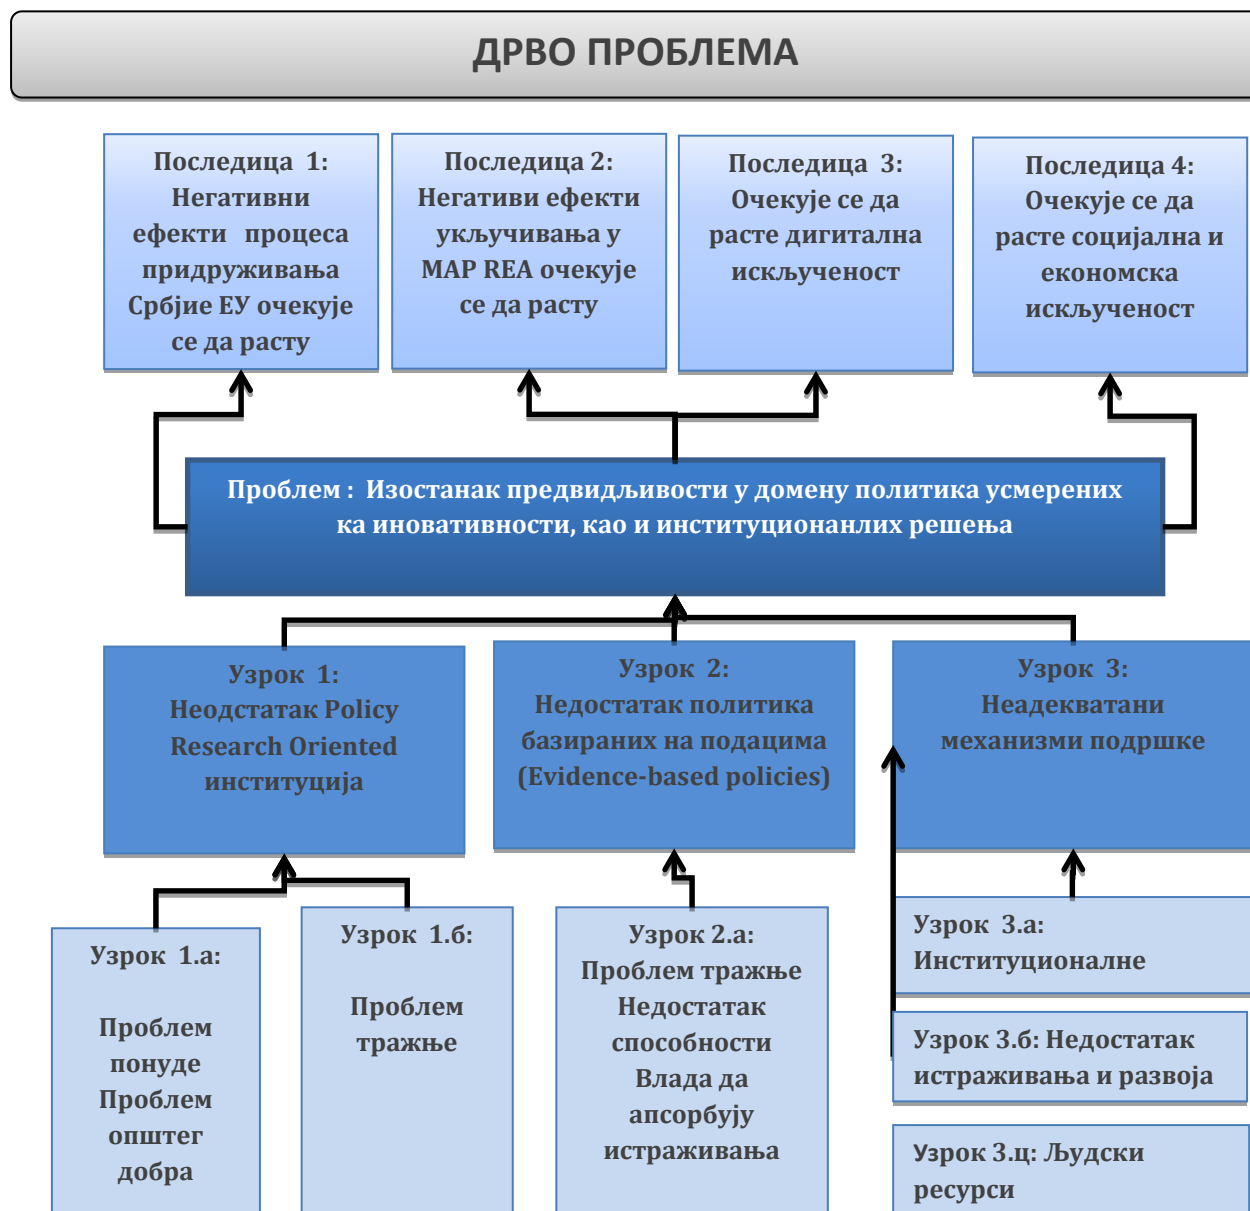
ДРВО ПРОБЛЕМА

Последица 1: Негативни ефекти процеса придруживања Србјие ЕУ очекује се да расту

Последица 2: Негативи ефекти укључивања у MAP REA очекује се да расту

Последица 3: Очекује се да расте дигитална искљученост

Последица 4: Очекује се да расте социјална и економска искљученост

Проблем : Изостанак предвидљивости у домену политика усмерених ка иновативности, као и институционанлих решења

Узрок 1: Неодстатак Policy Research Oriented институција

Узрок 2: Недостатак политика базираних на подацима (Evidence-based policies)

Узрок 3: Неадекватани механизми подршке

Узрок 1.а: Проблем понуде Проблем општег добра

Узрок 1.б: Проблем тражње

Узрок 2.а: Проблем тражње Недостатак способности Влада да апсорбују истраживања

Узрок 3.а: Институционалне

Узрок 3.б: Недостатак истраживања и развоја

Узрок 3.ц: Људски ресурси